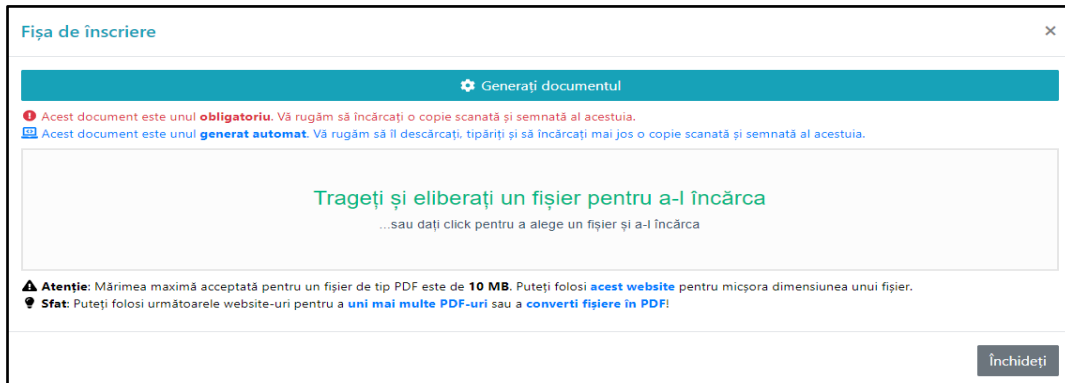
Fișa de înscriere

×

Generați documentul

Acest document este unul **obligatoriu**. Vă rugăm să încărcați o copie scanată și semnată al acestuia.

Acest document este unul **generat automat**. Vă rugăm să îl descărcați, tipăriți și să încărcați mai jos o copie scanată și semnată al acestuia.

Trageți și eliberați un fișier pentru a-l încărca

...sau dați click pentru a alege un fișier și a-l încărca

**Atenție**: Mărimea maximă acceptată pentru un fișier de tip PDF este de **10 MB**. Puteți folosi **acest website** pentru micșora dimensiunea unui fișier.

**Sfat**: Puteți folosi următoarele website-uri pentru a **uni mai multe PDF-uri** sau a **converti fișiere în PDF**!

Închideți